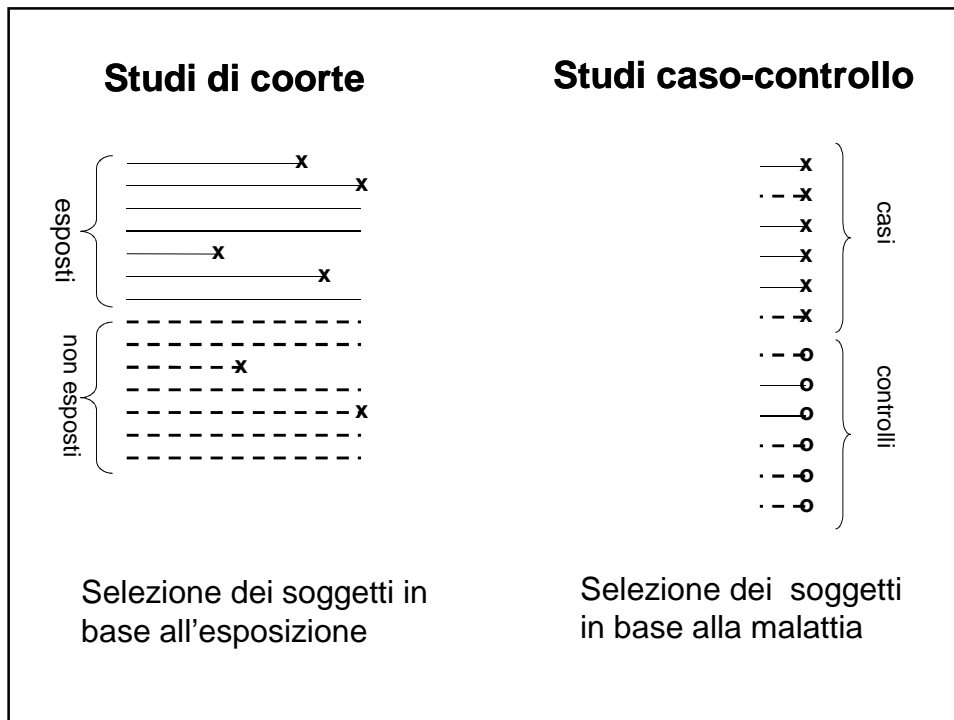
Studi di coorte

esposti

x
x
x
x

non esposti

x
x

Selezione dei soggetti in base all'esposizione

Studi caso-controllo

x
x
x
x
x
x

casi

o
o
o
o
o
o

controlli

Selezione dei soggetti in base alla malattia